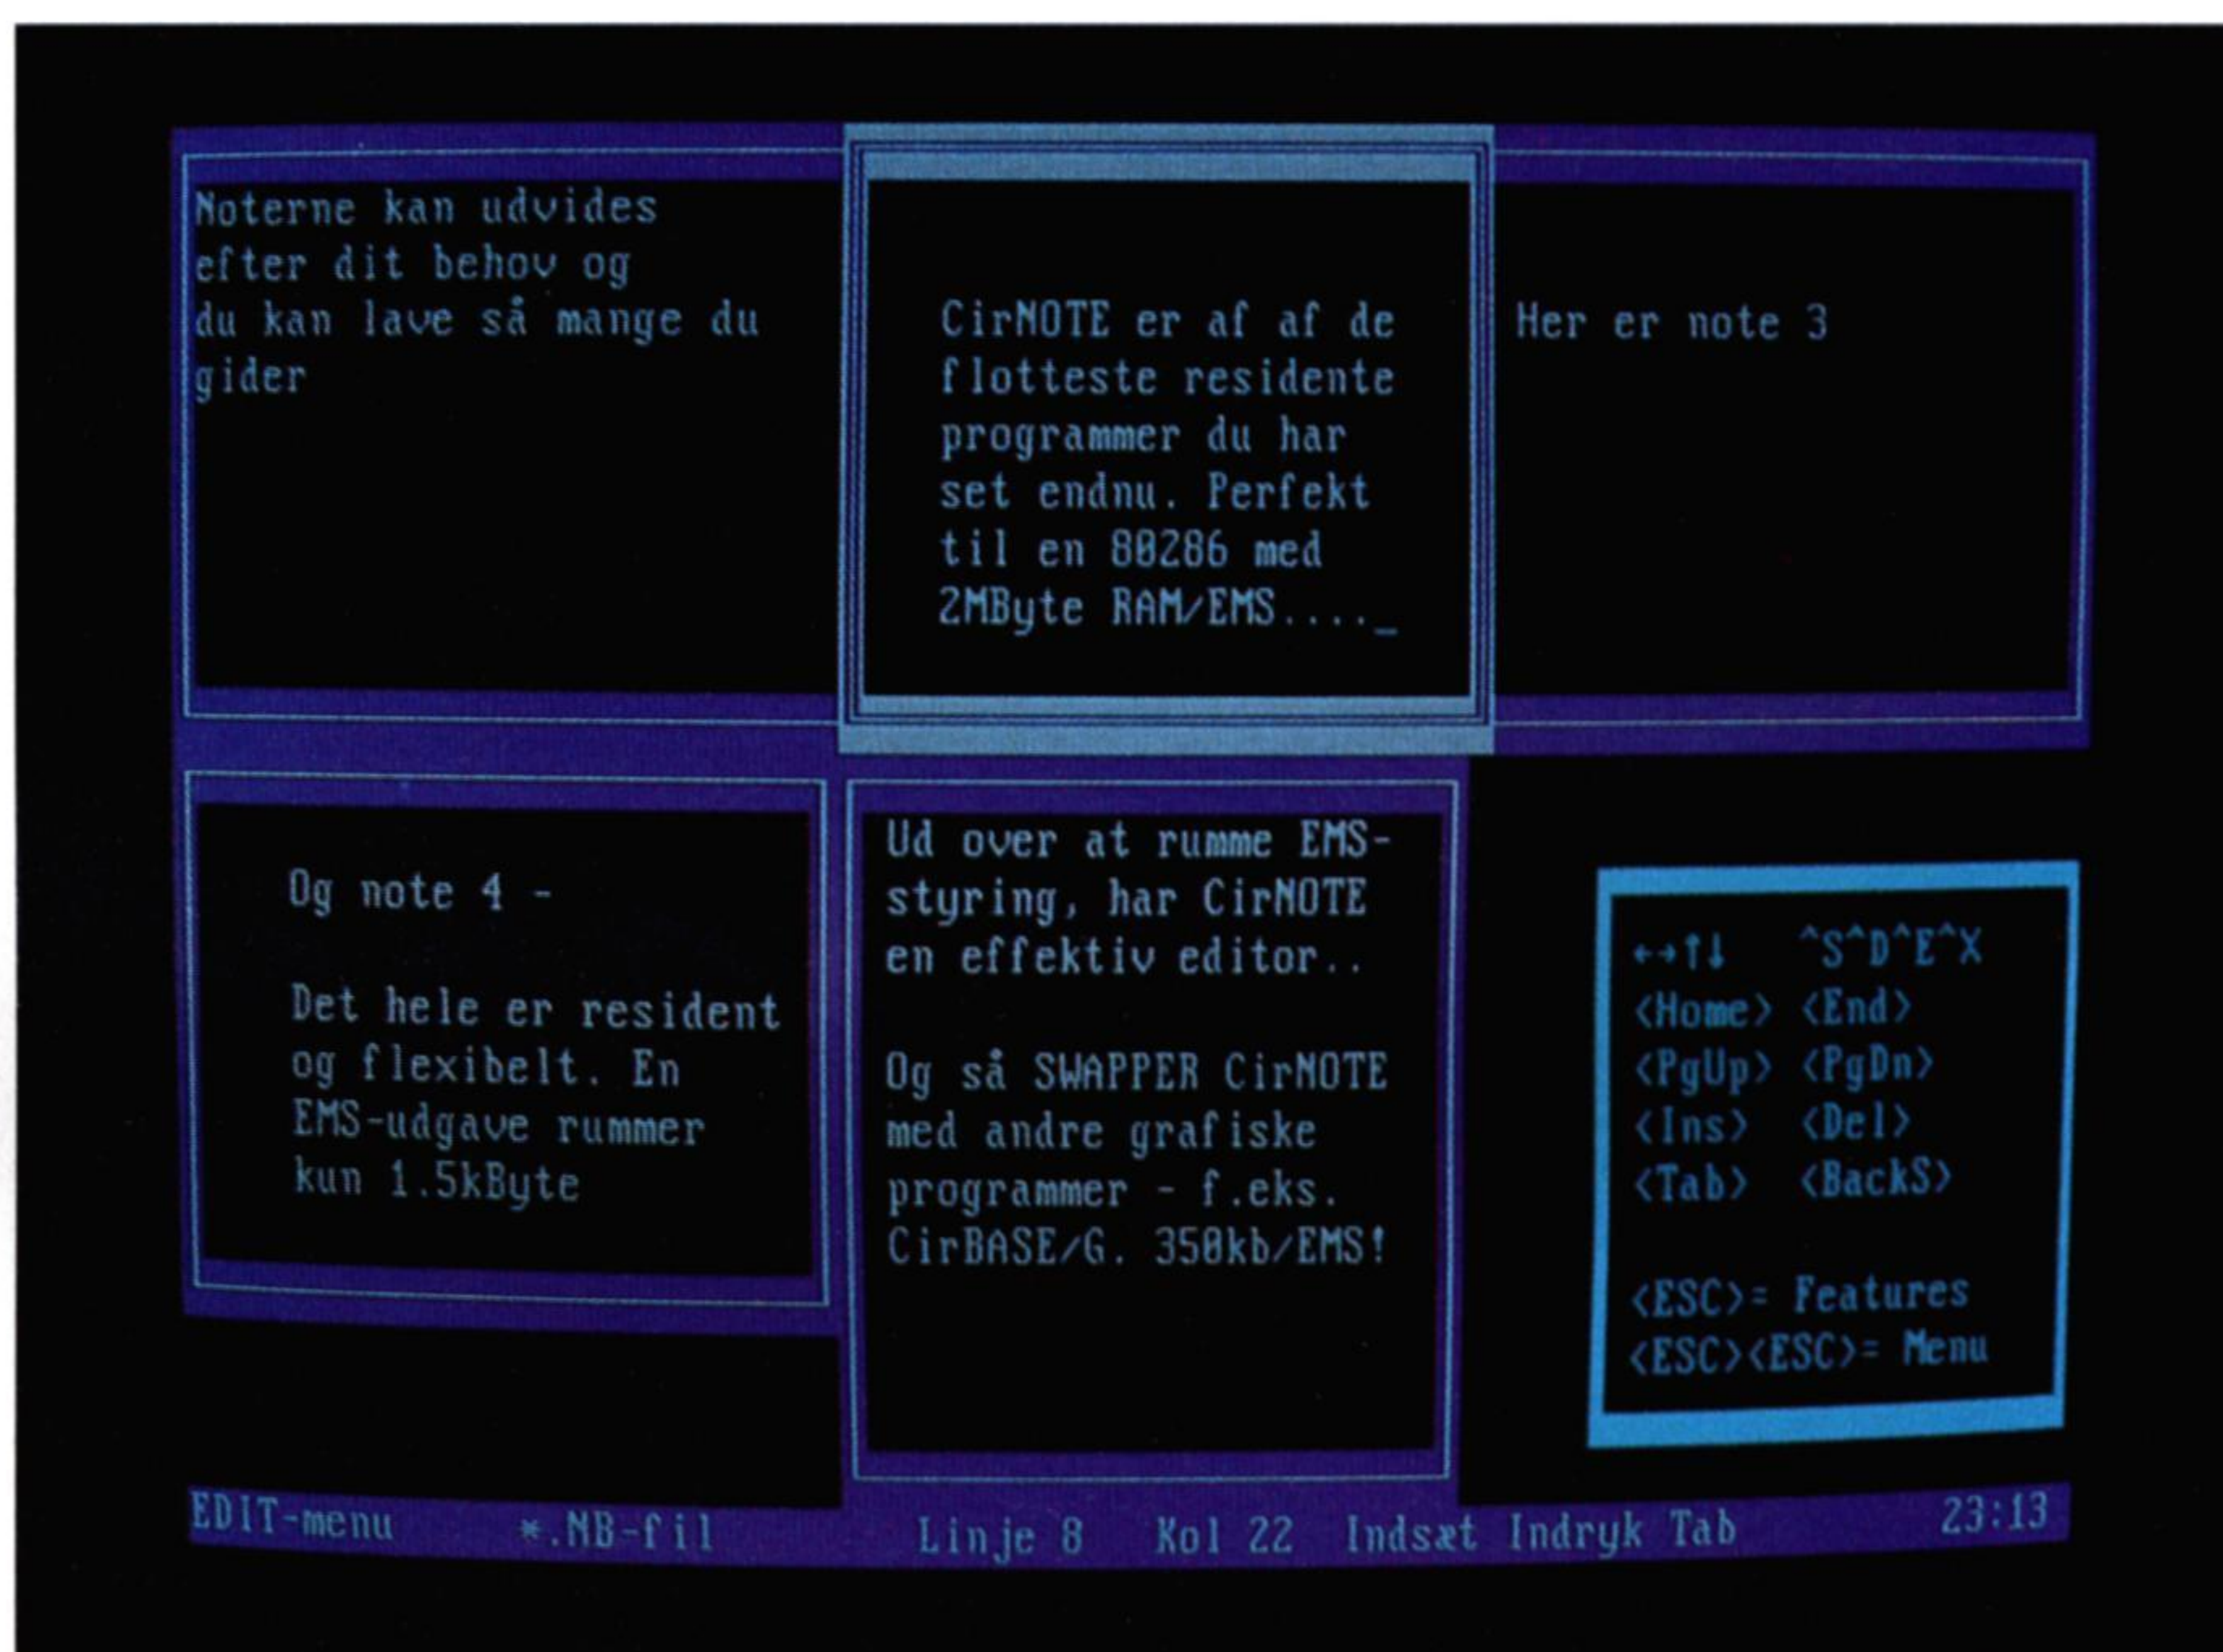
Noterne kan udvides efter dit behov og du kan lave så mange du gider

CirNOTE er af af de flotteste residente programmer du har set endnu. Perfekt til en 80286 med 2MByte RAM/EMS...._

Her er note 3

Og note 4 -

Det hele er resident og flexibelt. En EMS-udgave rummer kun 1.5kByte

Ud over at rumme EMS-styring, har CirNOTE en effektiv editor..

Og så SWAPPER CirNOTE med andre grafiske programmer - f.eks. CirBASE/G. 350kb/EMS!

←→↑↓ ^S^D^E^X
<Home> <End>
<PgUp> <PgDn>
<Ins> <Del>
<Tab> <BackS>

<ESC>= Features
<ESC><ESC>= Menu

EDIT-menu *.NB-fil Linje 8 Kol 22 Indsæt Indryk Tab 23:13